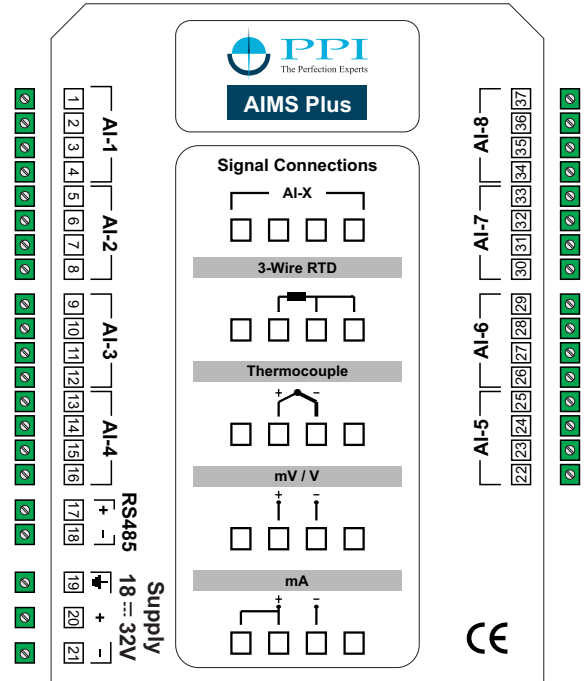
PPI
The Perfection Experts

AIMS Plus

Signal Connections

AI-X

3-Wire RTD

Thermocouple

+ −

mV / V

+ −

mA

+ −

1
2
3
4
AI-1

5
6
7
8
AI-2

9
10
11
12
AI-3

13
14
15
16
AI-4

17 +
18 −
RS485

19
20 +
21 −
Supply
18 ⎓ 32V

37
36
35
34
AI-8

33
32
31
30
AI-7

29
28
27
26
AI-6

25
24
23
22
AI-5

CE